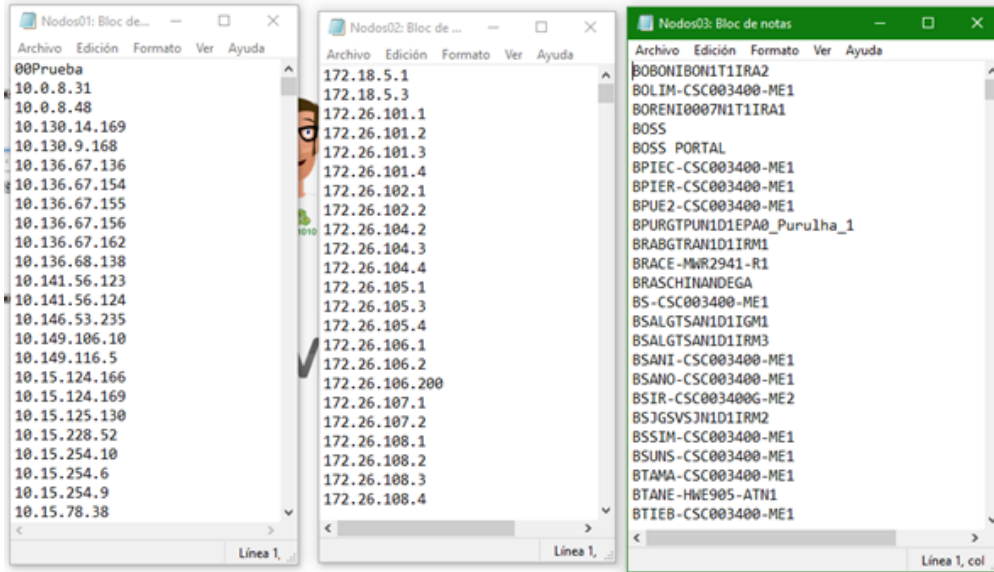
Nodos01: Bloc de...
Archivo Edición Formato Ver Ayuda
00Prueba
10.0.8.31
10.0.8.48
10.130.14.169
10.130.9.168
10.136.67.136
10.136.67.154
10.136.67.155
10.136.67.156
10.136.67.162
10.136.68.138
10.141.56.123
10.141.56.124
10.146.53.235
10.149.106.10
10.149.116.5
10.15.124.166
10.15.124.169
10.15.125.130
10.15.228.52
10.15.254.10
10.15.254.6
10.15.254.9
10.15.78.38
Línea 1,

Nodos02: Bloc de ...
Archivo Edición Formato Ver Ayuda
172.18.5.1
172.18.5.3
172.26.101.1
172.26.101.2
172.26.101.3
172.26.101.4
172.26.102.1
172.26.102.2
172.26.104.2
172.26.104.3
172.26.104.4
172.26.105.1
172.26.105.3
172.26.105.4
172.26.106.1
172.26.106.2
172.26.106.200
172.26.107.1
172.26.107.2
172.26.108.1
172.26.108.2
172.26.108.3
172.26.108.4
Línea 1,

Nodos03: Bloc de notas
Archivo Edición Formato Ver Ayuda
BOBONIBON1T1IRA2
BOLIM-CSC003400-ME1
BORENI0007N1T1IRA1
BOSS
BOSS PORTAL
BPIEC-CSC003400-ME1
BPIER-CSC003400-ME1
BPUE2-CSC003400-ME1
BPURGTPUN1D1EPA0_Purulha_1
BRABGTRAN1D1IRM1
BRACE-MWR2941-R1
BRASCHINANDEGA
BS-CSC003400-ME1
BSALGTSAN1D1IGM1
BSALGTSAN1D1IRM3
BSANI-CSC003400-ME1
BSANO-CSC003400-ME1
BSIR-CSC003400G-ME2
BSJGSVSJN1D1IRM2
BSSIM-CSC003400-ME1
BSUNS-CSC003400-ME1
BTAMA-CSC003400-ME1
BTANE-HWE905-ATN1
BTIEB-CSC003400-ME1
Línea 1, col